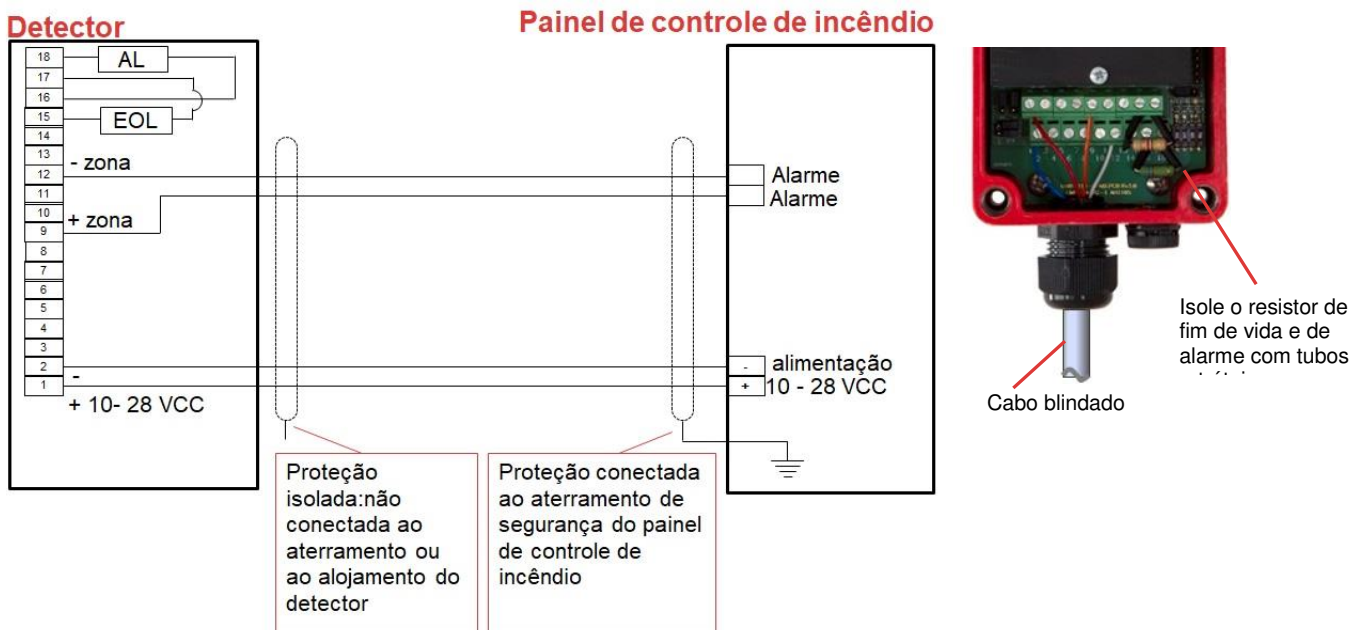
Detector

Painel de controle de incêndio

18
AL
17
16
15
EOL
14
13
- zona
12
11
10
+ zona
9
8
7
6
5
4
3
2
-
1
+ 10- 28 VCC

Alarme
Alarme

-
alimentação
+
10 - 28 VCC

Proteção isolada:não conectada ao aterramento ou ao alojamento do detector

Proteção conectada ao aterramento de segurança do painel de controle de incêndio

Isole o resistor de fim de vida e de alarme com tubos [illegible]

Cabo blindado